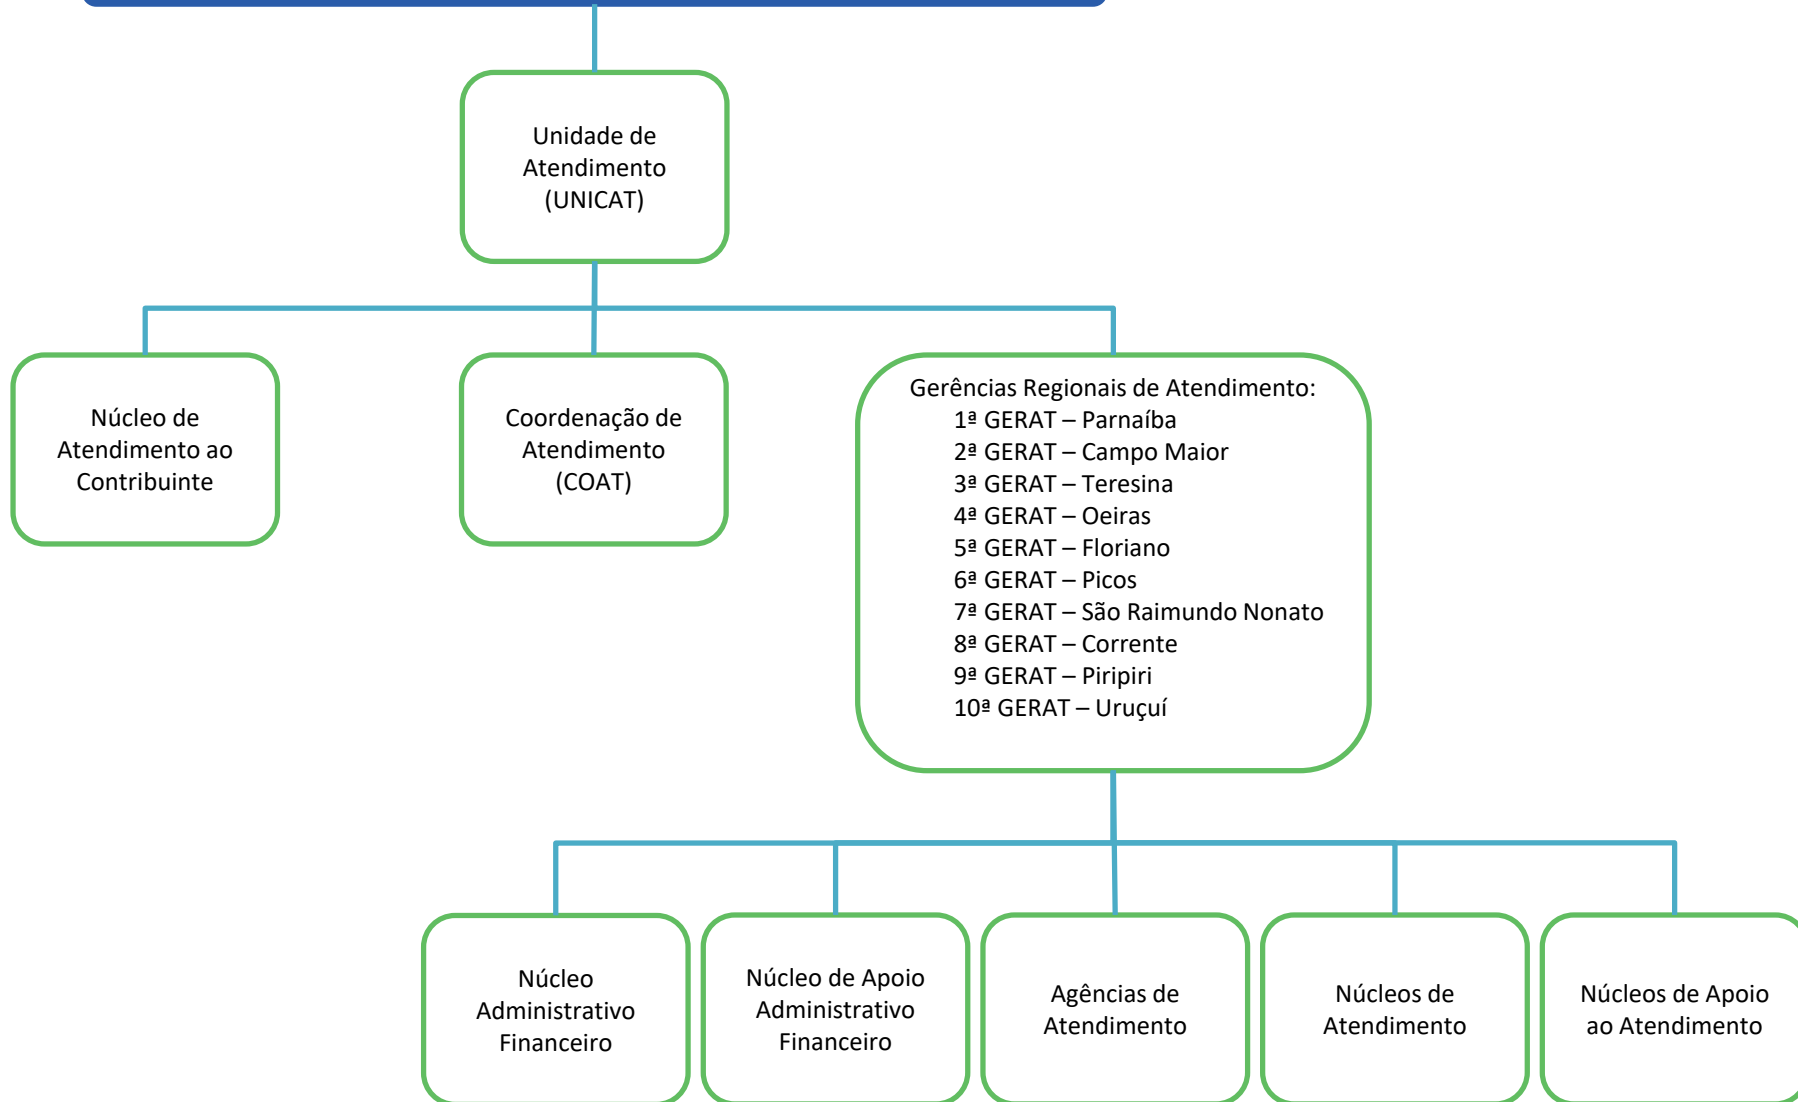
Unidade de Atendimento (UNICAT)

Núcleo de Atendimento ao Contribuinte

Coordenação de Atendimento (COAT)

Gerências Regionais de Atendimento:
1ª GERAT – Parnaíba
2ª GERAT – Campo Maior
3ª GERAT – Teresina
4ª GERAT – Oeiras
5ª GERAT – Floriano
6ª GERAT – Picos
7ª GERAT – São Raimundo Nonato
8ª GERAT – Corrente
9ª GERAT – Piripiri
10ª GERAT – Uruçuí

Núcleo Administrativo Financeiro

Núcleo de Apoio Administrativo Financeiro

Agências de Atendimento

Núcleos de Atendimento

Núcleos de Apoio ao Atendimento